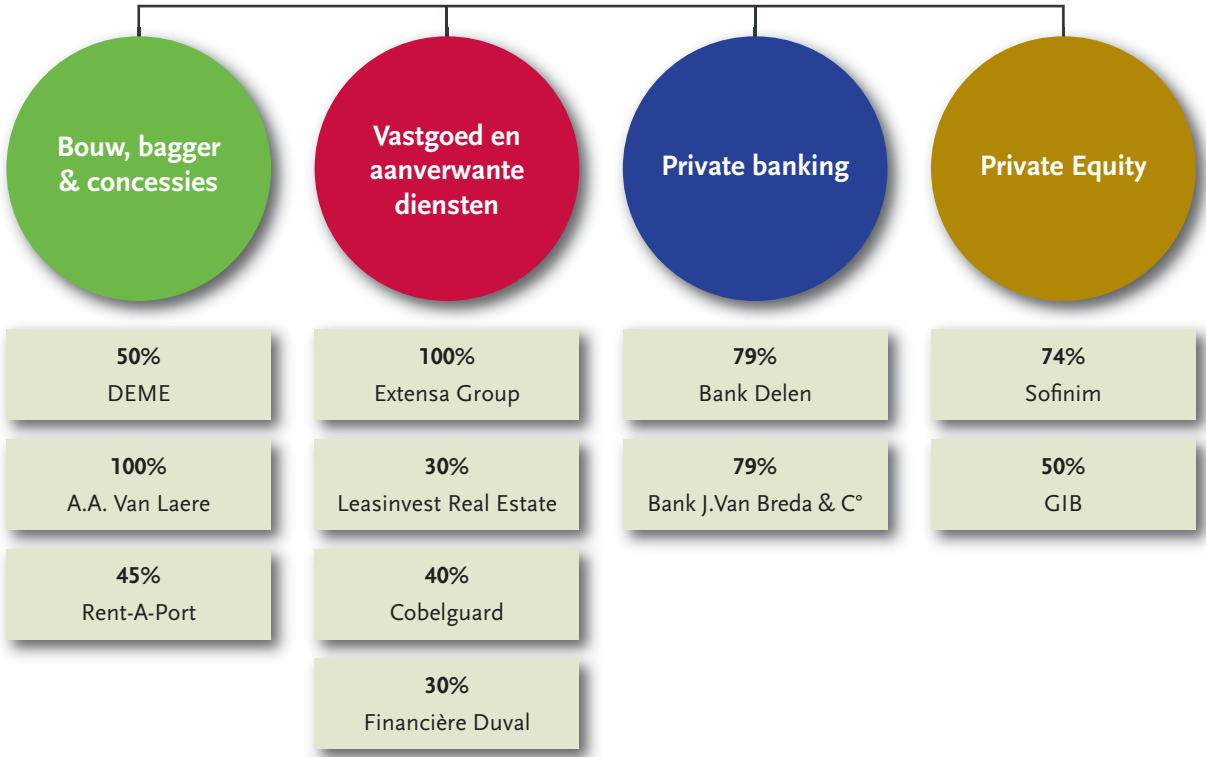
Bouw, bagger & concessies

Vastgoed en aanverwante diensten

Private banking

Private Equity

50%
DEME

100%
A.A. Van Laere

45%
Rent-A-Port

100%
Extensa Group

30%
Leasinvest Real Estate

40%
Cobelguard

30%
Financière Duval

79%
Bank Delen

79%
Bank J.Van Breda & C°

74%
Sofinim

50%
GIB